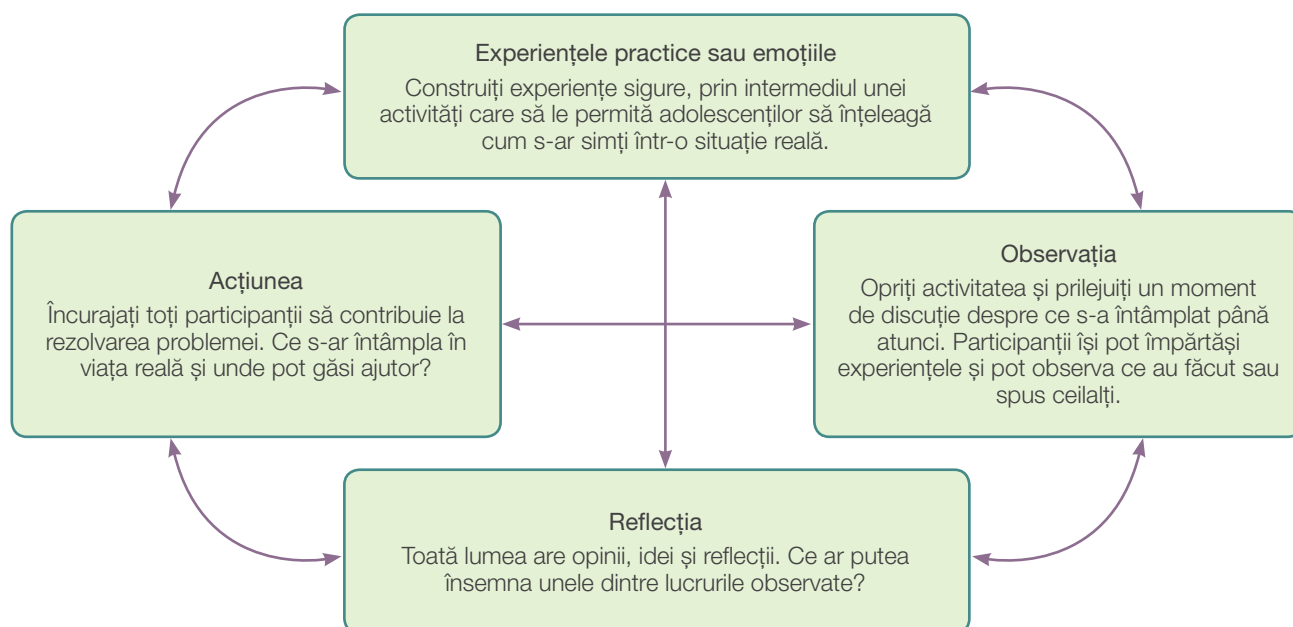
Experiențele practice sau emoțiile
Construiți experiențe sigure, prin intermediul unei activități care să le permită adolescenților să înțeleagă cum s-ar simți într-o situație reală.

Acțiunea
Încurajați toți participanții să contribuie la rezolvarea problemei. Ce s-ar întâmpla în viața reală și unde pot găsi ajutor?

Observația
Opriți activitatea și prilejuiți un moment de discuție despre ce s-a întâmplat până atunci. Participanții își pot împărtăși experiențele și pot observa ce au făcut sau spus ceilalți.

Reflecția
Toată lumea are opinii, idei și reflecții. Ce ar putea însemna unele dintre lucrurile observate?